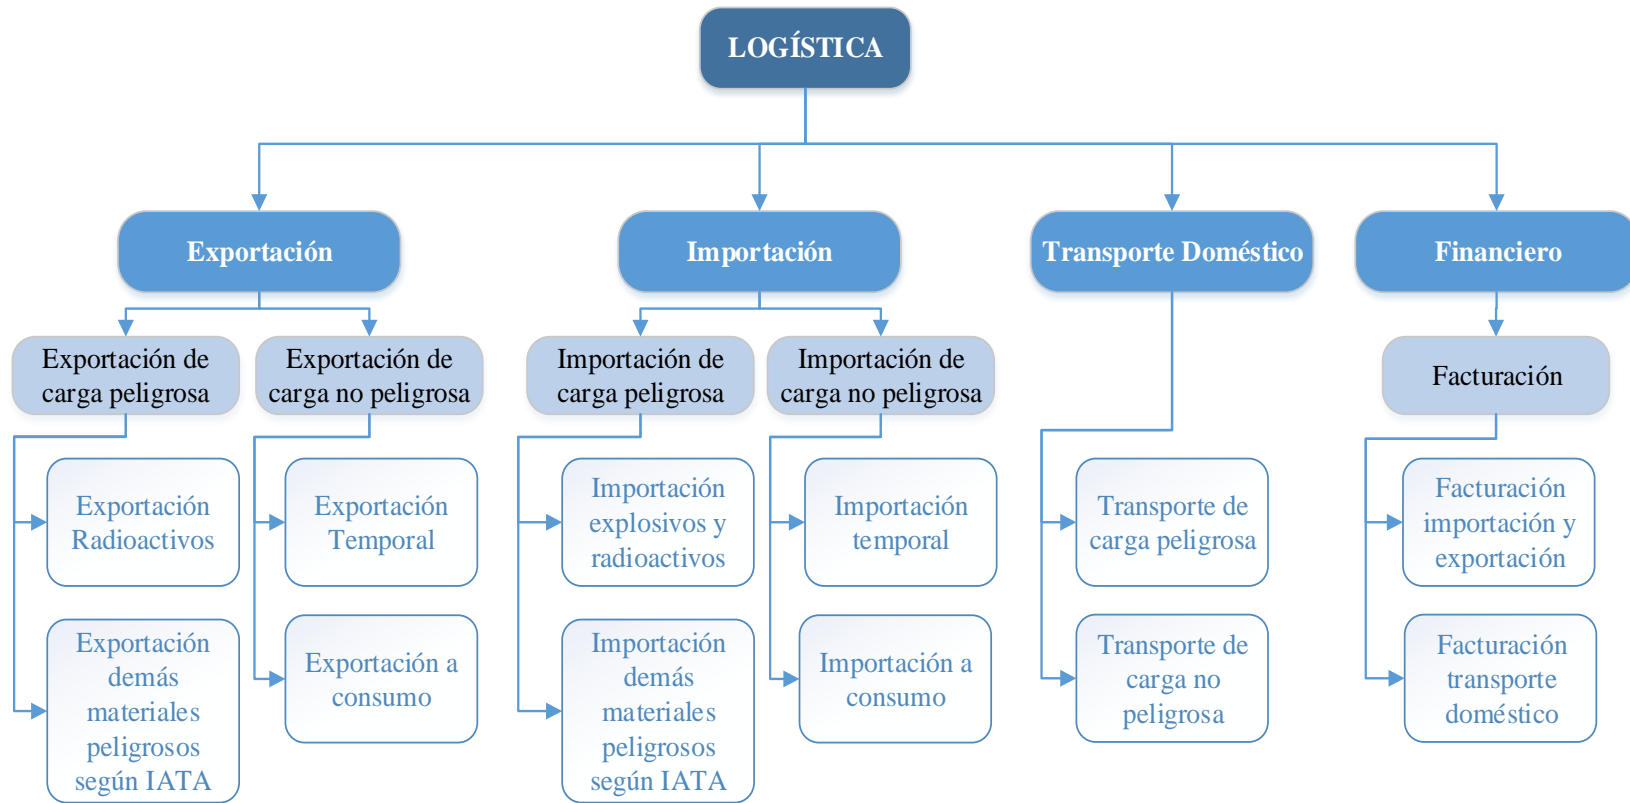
LOGÍSTICA

Exportación

Importación

Transporte Doméstico

Financiero

Exportación de carga peligrosa

Exportación de carga no peligrosa

Importación de carga peligrosa

Importación de carga no peligrosa

Facturación

Exportación Radioactivos

Exportación demás materiales peligrosos según IATA

Exportación Temporal

Exportación a consumo

Importación explosivos y radioactivos

Importación demás materiales peligrosos según IATA

Importación temporal

Importación a consumo

Transporte de carga peligrosa

Transporte de carga no peligrosa

Facturación importación y exportación

Facturación transporte doméstico